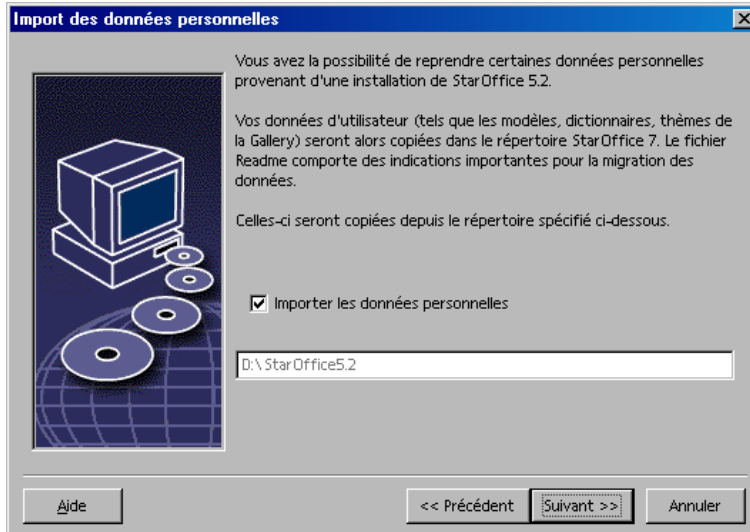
Import des données personnelles

Vous avez la possibilité de reprendre certaines données personnelles provenant d'une installation de StarOffice 5.2.

Vos données d'utilisateur (tels que les modèles, dictionnaires, thèmes de la Gallery) seront alors copiées dans le répertoire StarOffice 7. Le fichier Readme comporte des indications importantes pour la migration des données.

Celles-ci seront copiées depuis le répertoire spécifié ci-dessous.

Importer les données personnelles

D:\StarOffice5.2

Aide

<< Précédent

Suivant >>

Annuler